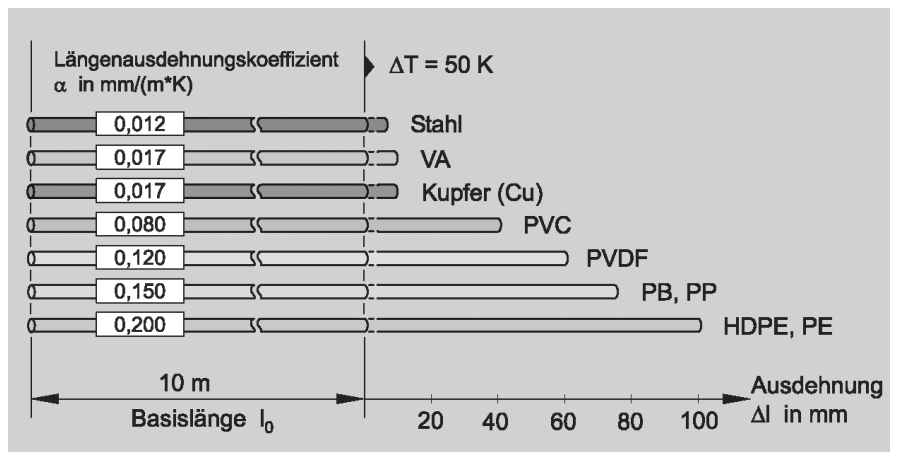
Längenausdehnungskoeffizient
$\alpha$ in mm/(m*K)

$\Delta T = 50$ K

0,012 Stahl

0,017 VA

0,017 Kupfer (Cu)

0,080 PVC

0,120 PVDF

0,150 PB, PP

0,200 HDPE, PE

10 m

Basislänge $l_0$

20 40 60 80 100

Ausdehnung
$\Delta l$ in mm